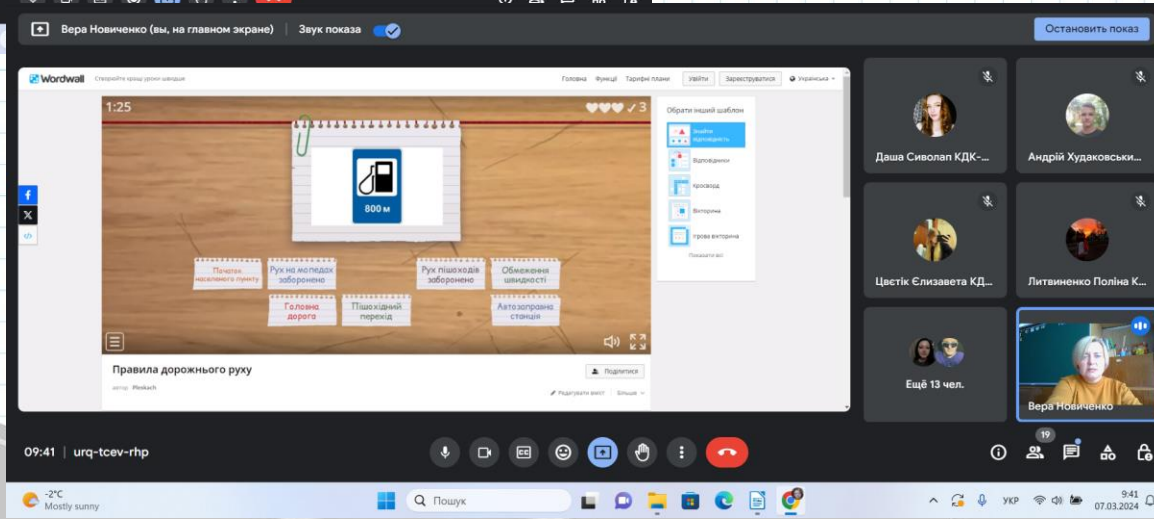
Вера Новиченко (вы, на главном экране) | Звук показа

Остановить показ

Wordwall Створюйте кращі уроки швидше

Головна Функції Тарифні плани Увійти Зареєструватися Українська

1:25

3

800 м

Початок населеного пункту

Рух на мопедах заборонено

Рух пішоходів заборонено

Обмеження швидкості

Головна дорога

Пішохідний перехід

Автозаправна станція

Обрати інший шаблон

Знайди відповідність

Відповідники

Кросворд

Вікторина

Ігрова вікторина

Показати всі

Правила дорожнього руху

автор: Plenkach

Поділитися

Редагувати вміст

Більше

Даша Сиволап КДК-...

Андрій Худаковськи...

Цвєтік Єлизавета КД...

Литвиненко Поліна К...

Ещё 13 чел.

Вера Новиченко

09:41 | urq-tcev-rhp

19

-2°C
Mostly sunny

Пошук

УКР

9:41
07.03.2024